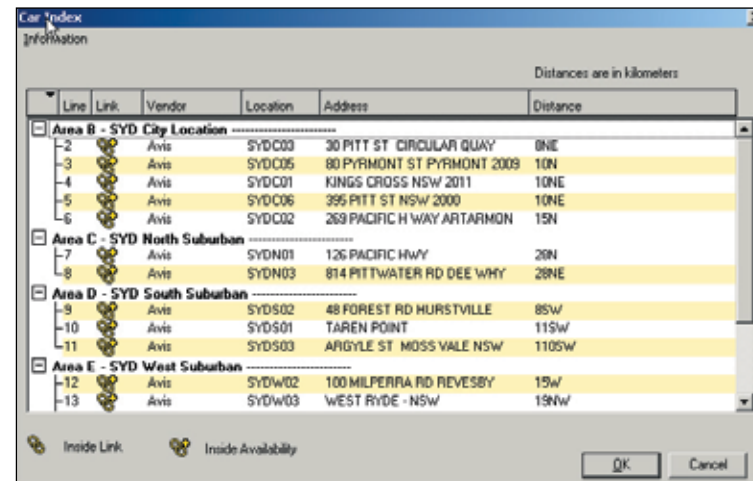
Car Index
Information

Distances are in kilometers

| Line | Link | Vendor | Location | Address | Distance |
|---|---|---|---|---|---|
| Area B - SYD City Location | | | | | |
| 2 | | Avis | SYDC03 | 30 PITT ST CIRCULAR QUAY | 0NE |
| 3 | | Avis | SYDC05 | 80 PYRMONT ST PYRMONT 2009 | 10N |
| 4 | | Avis | SYDC01 | KINGS CROSS NSW 2011 | 10NE |
| 5 | | Avis | SYDC06 | 395 PITT ST NSW 2000 | 10NE |
| 6 | | Avis | SYDC02 | 269 PACIFIC H WAY ARTARMON | 15N |
| Area C - SYD North Suburban | | | | | |
| 7 | | Avis | SYDN01 | 126 PACIFIC HWY | 20N |
| 8 | | Avis | SYDN03 | 814 PITTWATER RD DEE WHY | 28NE |
| Area D - SYD South Suburban | | | | | |
| 9 | | Avis | SYDS02 | 48 FOREST RD HURSTVILLE | 8SW |
| 10 | | Avis | SYDS01 | TAREN POINT | 11SW |
| 11 | | Avis | SYDS03 | ARGYLE ST MOSS VALE NSW | 110SW |
| Area E - SYD West Suburban | | | | | |
| 12 | | Avis | SYDW02 | 100 MILPERRA RD REVESBY | 15W |
| 13 | | Avis | SYDW03 | WEST RYDE - NSW | 15NW |

Inside Link Inside Availability

OK Cancel